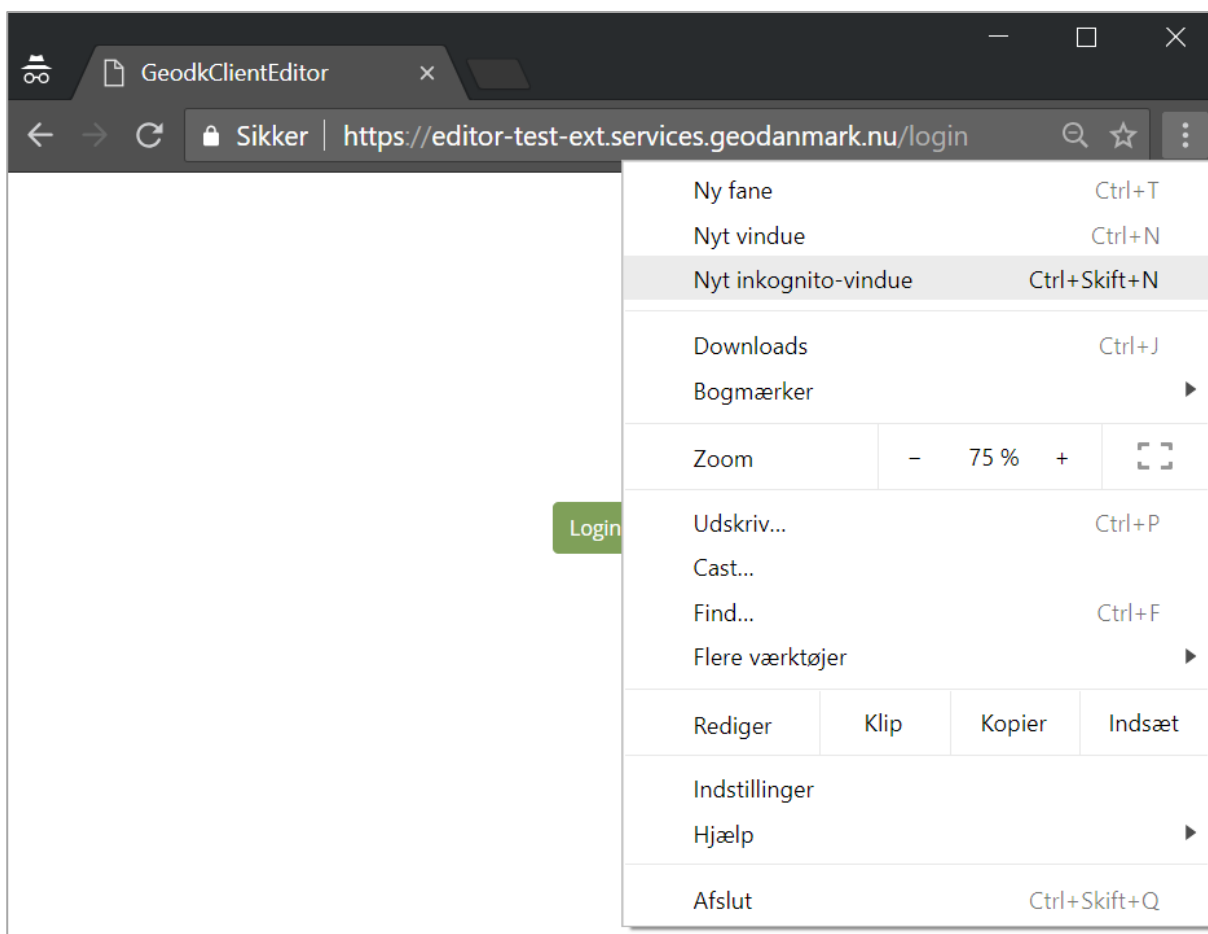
GeodkClientEditor ×

Sikker | https://editor-test-ext.services.geodanmark.nu/login

Login

Ny fane Ctrl+T
Nyt vindue Ctrl+N
Nyt inkognito-vindue Ctrl+Skift+N

Downloads Ctrl+J
Bogmærker

Zoom – 75 % +

Udskriv... Ctrl+P
Cast...
Find... Ctrl+F
Flere værktøjer

Rediger Klip Kopier Indsæt

Indstillinger
Hjælp

Afslut Ctrl+Skift+Q